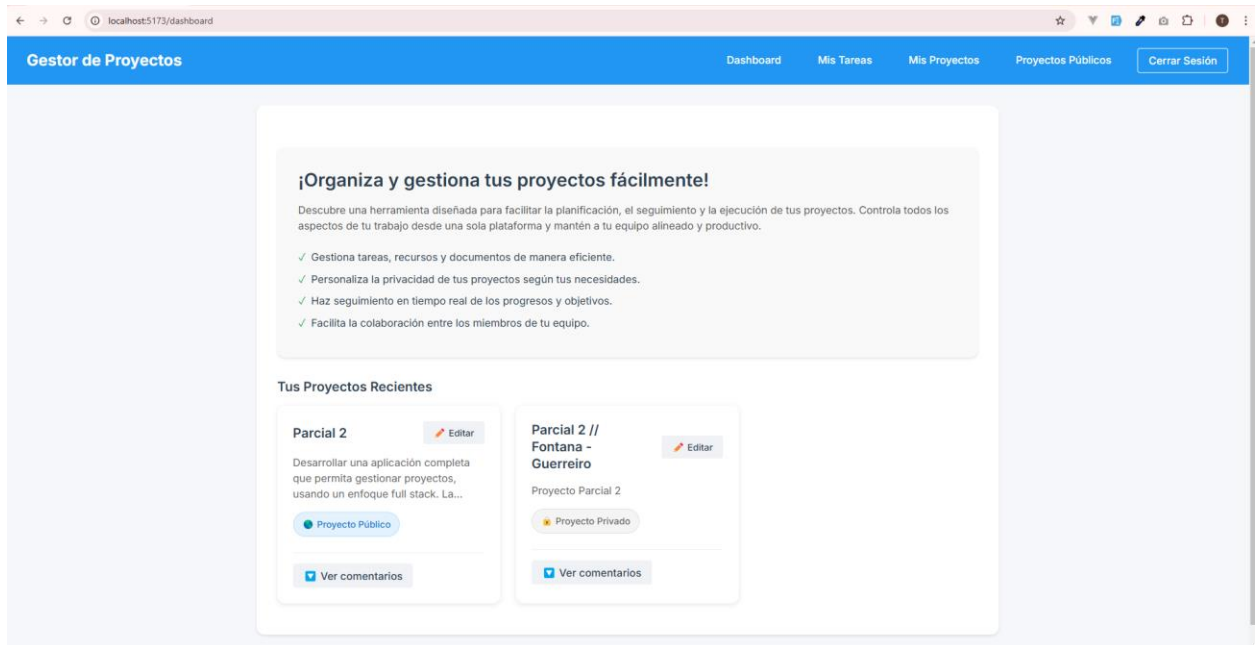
localhost:5173/dashboard

Gestor de Proyectos

Dashboard Mis Tareas Mis Proyectos Proyectos Públicos Cerrar Sesión

¡Organiza y gestiona tus proyectos fácilmente!

Descubre una herramienta diseñada para facilitar la planificación, el seguimiento y la ejecución de tus proyectos. Controla todos los aspectos de tu trabajo desde una sola plataforma y mantén a tu equipo alineado y productivo.

✓ Gestiona tareas, recursos y documentos de manera eficiente.
✓ Personaliza la privacidad de tus proyectos según tus necesidades.
✓ Haz seguimiento en tiempo real de los progresos y objetivos.
✓ Facilita la colaboración entre los miembros de tu equipo.

Tus Proyectos Recientes

Parcial 2
Editar
Desarrollar una aplicación completa que permita gestionar proyectos, usando un enfoque full stack. La...
Proyecto Público
Ver comentarios

Parcial 2 // Fontana - Guerreiro
Editar
Proyecto Parcial 2
Proyecto Privado
Ver comentarios